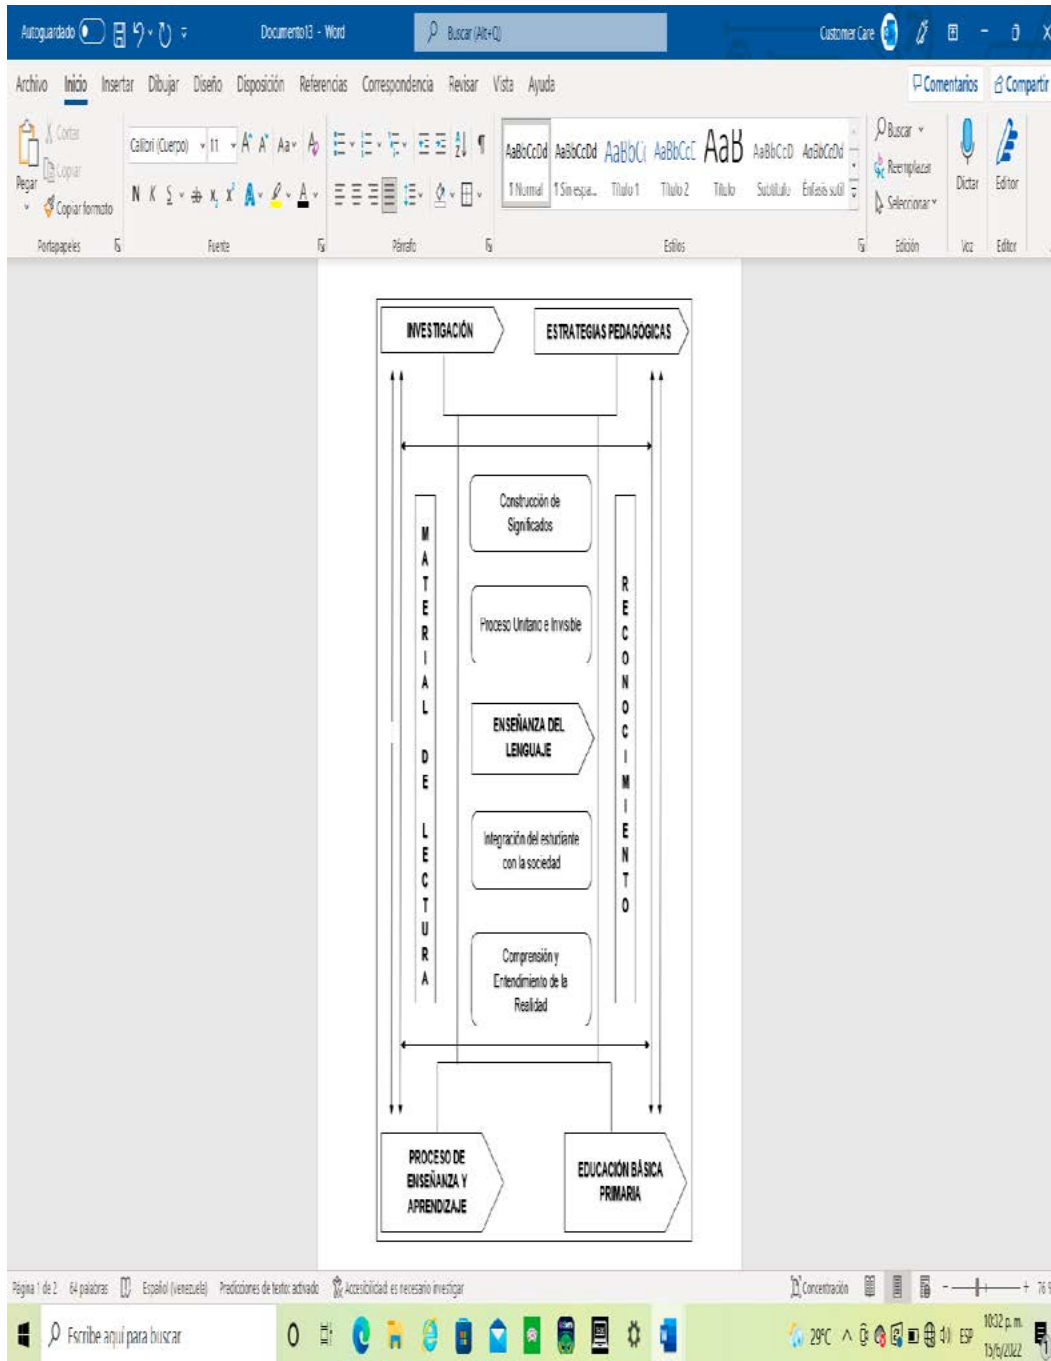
Autoguardado Documento13 - Word Buscar (Alt+Q) Customer Care

Archivo Inicio Insertar Dibujar Diseño Disposición Referencias Correspondencia Revisar Vista Ayuda Comentarios Compartir

Cortar Copiar Pegar Copiar formato Portapapeles
Calibri (Cuerpo) 11 N K S Fuente
Párrafo
AaBbCcDd AaBbCcDd AaBbCc AaBbCcC AaB AaBbCcD AaBbCcDd
1 Normal 1 Sin espa... Título 1 Título 2 Título Subtítulo Énfasis sutil
Estilos
Buscar Reemplazar Seleccionar Edición
Dictar Voz
Editor Editor

INVESTIGACIÓN

ESTRATEGIAS PEDAGÓGICAS

MATERIAL DE LECTURA

Construcción de Significados

Proceso Unitario e Invisible

ENSEÑANZA DEL LENGUAJE

Integración del estudiante con la sociedad

Comprensión y Entendimiento de la Realidad

RECONOCIMIENTO

PROCESO DE ENSEÑANZA Y APRENDIZAJE

EDUCACIÓN BÁSICA PRIMARIA

Página 1 de 2 64 palabras Español (Venezuela) Predicciones de texto: activado Accesibilidad: es necesario investigar Concentración

Escribe aquí para buscar 29°C ESP 10:32 p.m. 13/6/2022